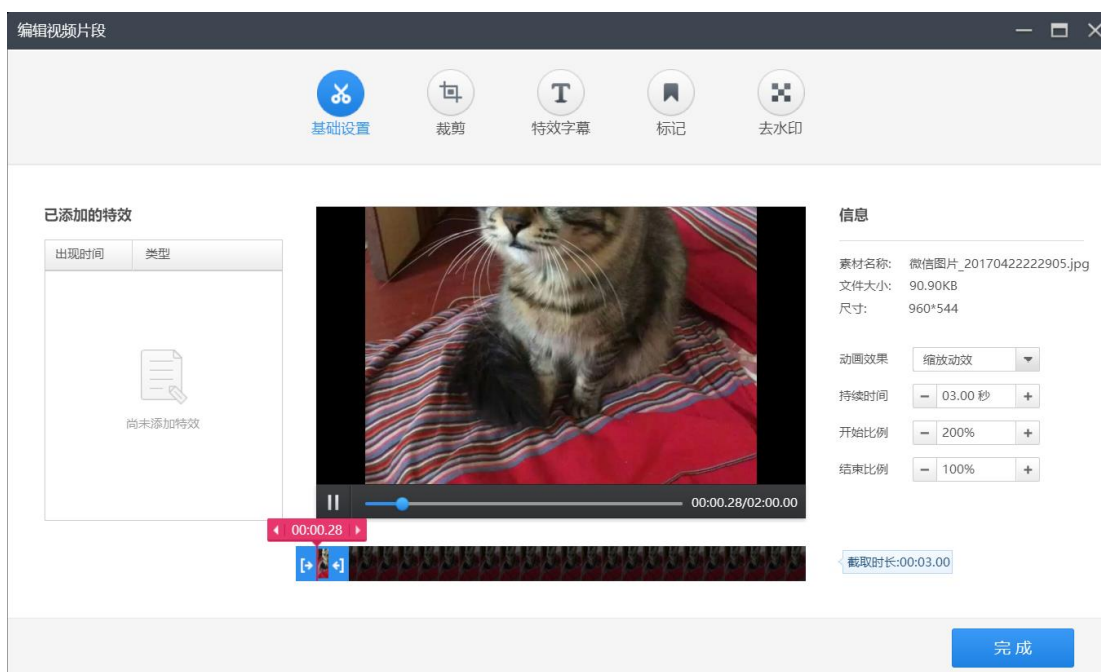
编辑视频片段

基础设置
裁剪
特效字幕
标记
去水印

已添加的特效

| 出现时间 | 类型 |
|---|---|

尚未添加特效

00:00.28/02:00.00

00:00.28

信息

素材名称: 微信图片_20170422222905.jpg
文件大小: 90.90KB
尺寸: 960*544

动画效果 缩放动效
持续时间 − 03.00 秒 +
开始比例 − 200% +
结束比例 − 100% +

截取时长:00:03.00

完成